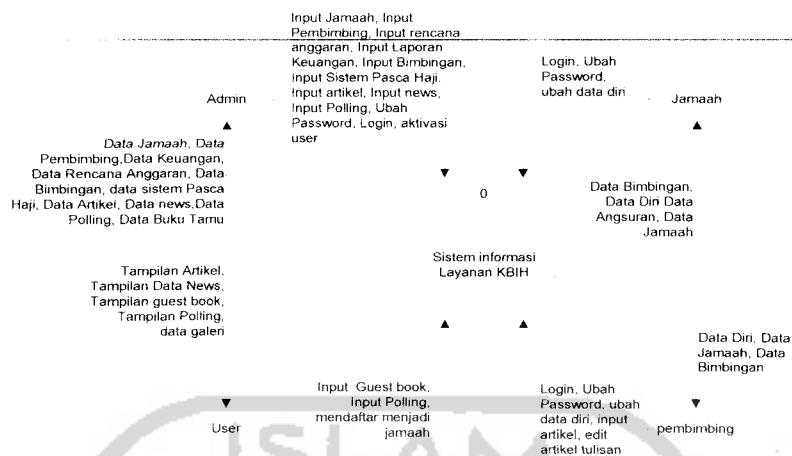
Input Jamaah, Input Pembimbing, Input rencana anggaran, Input Laporan Keuangan, Input Bimbingan, Input Sistem Pasca Haji, Input artikel, Input news, Input Polling, Ubah Password, Login, aktivasi user

Login, Ubah Password, ubah data diri

Admin

Jamaah

Data Jamaah, Data Pembimbing, Data Keuangan, Data Rencana Anggaran, Data Bimbingan, data sistem Pasca Haji, Data Artikel, Data news, Data Polling, Data Buku Tamu

0

Data Bimbingan, Data Diri Data Angsuran, Data Jamaah

Sistem informasi Layanan KBIH

Tampilan Artikel, Tampilan Data News, Tampilan guest book, Tampilan Polling, data galeri

Data Diri, Data Jamaah, Data Bimbingan

Input Guest book, Input Polling, mendaftar menjadi jamaah

Login, Ubah Password, ubah data diri, input artikel, edit artikel tulisan

User

pembimbing